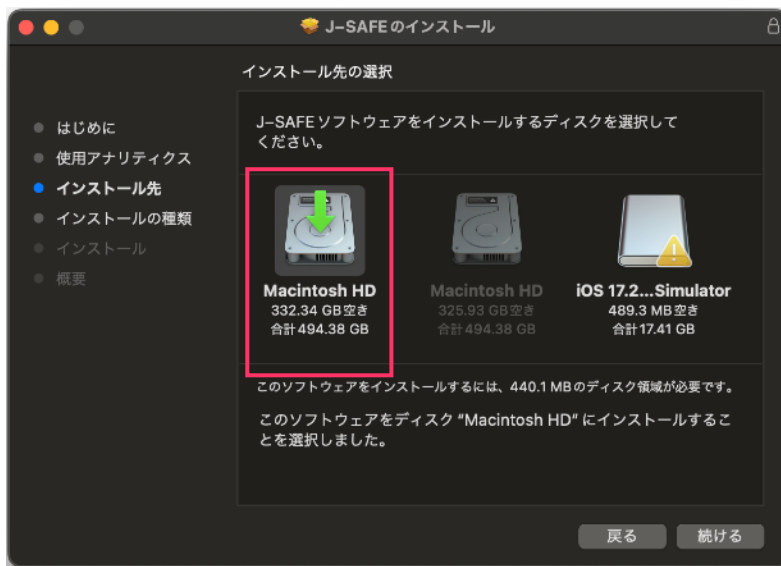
J–SAFEのインストール

インストール先の選択

はじめに
使用アナリティクス
インストール先
インストールの種類
インストール
概要

J–SAFEソフトウェアをインストールするディスクを選択してください。

Macintosh HD
332.34 GB空き
合計494.38 GB

Macintosh HD
325.93 GB空き
合計494.38 GB

iOS 17.2...Simulator
489.3 MB空き
合計17.41 GB

このソフトウェアをインストールするには、440.1 MBのディスク領域が必要です。

このソフトウェアをディスク "Macintosh HD" にインストールすることを選択しました。

戻る
続ける